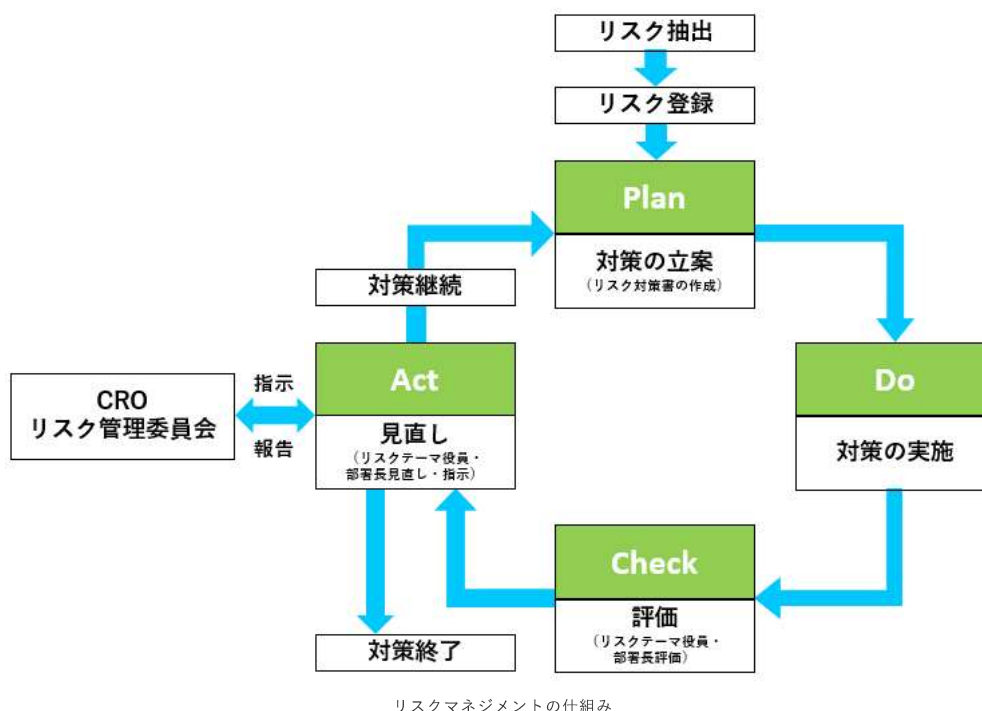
リスク抽出

リスク登録

Plan

対策の立案
（リスク対策書の作成）

Do

対策の実施

Check

評価
（リスクテーマ役員・部署長評価）

Act

見直し
（リスクテーマ役員・部署長見直し・指示）

対策継続

対策終了

CRO
リスク管理委員会

指示

報告

リスクマネジメントの仕組み